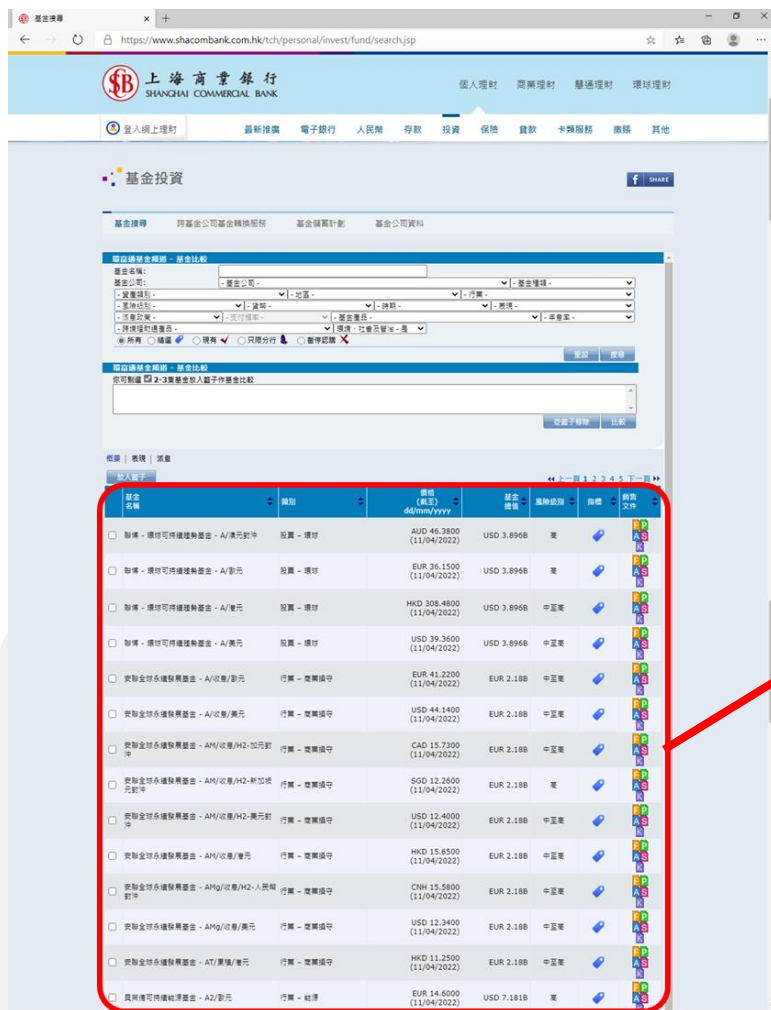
基金搜尋
https://www.shacombank.com.hk/tch/personal/invest/fund/search.jsp

上海商業銀行 SHANGHAI COMMERCIAL BANK

個人理財 商業理財 滙通理財 環球理財

登入網上理財 最新推廣 電子銀行 人民幣 存款 投資 保險 貸款 卡類服務 繳賬 其他

基金投資

SHARE

基金搜尋 跨基金公司基金轉換服務 基金儲蓄計劃 基金公司資料

篩選適合基金 - 基金比較
基金名稱:
基金公司: - 基金公司 - - 基金種類 -
- 資產類別 - - 地區 - - 行業 -
- 風險級別 - - 貨幣 - - 時期 - - 表現 -
- 派息政策 - - 支付頻率 - - 基金類別 - - 年度率 -
- 跨境理財通產品 - 環境、社會及管治 - 是
所有 精選 現有 只限分行 暫停認購

重設 搜尋

篩選適合基金 - 基金比較
您可剔選 2-3隻基金放入籃子作基金比較

從籃子移除 比較

概要 | 表現 | 派息

放入籃子

上一頁 1 2 3 4 5 下一頁

| | 基金名稱 | 類別 | 價格 (截至) dd/mm/yyyy | 基金總值 | 風險級別 | 指標 | 銷售文件 |
|---|---|---|---|---|---|---|---|
| | 聯博 - 環球可持續趨勢基金 - A/澳元對沖 | 股票 - 環球 | AUD 46.3800 (11/04/2022) | USD 3.896B | 高 | | FP AS K |
| | 聯博 - 環球可持續趨勢基金 - A/歐元 | 股票 - 環球 | EUR 36.1500 (11/04/2022) | USD 3.896B | 高 | | FP AS K |
| | 聯博 - 環球可持續趨勢基金 - A/港元 | 股票 - 環球 | HKD 308.4800 (11/04/2022) | USD 3.896B | 中至高 | | FP AS K |
| | 聯博 - 環球可持續趨勢基金 - A/美元 | 股票 - 環球 | USD 39.3600 (11/04/2022) | USD 3.896B | 中至高 | | FP AS K |
| | 安聯全球永續發展基金 - A/收息/歐元 | 行業 - 需要搵守 | EUR 41.2200 (11/04/2022) | EUR 2.18B | 中至高 | | FP AS K |
| | 安聯全球永續發展基金 - A/收息/美元 | 行業 - 需要搵守 | USD 44.1400 (11/04/2022) | EUR 2.18B | 中至高 | | FP AS K |
| | 安聯全球永續發展基金 - AM/收息/H2-加元對沖 | 行業 - 需要搵守 | CAD 15.7300 (11/04/2022) | EUR 2.18B | 中至高 | | FP AS K |
| | 安聯全球永續發展基金 - AM/收息/H2-新加坡元對沖 | 行業 - 需要搵守 | SGD 12.2600 (11/04/2022) | EUR 2.18B | 高 | | FP AS K |
| | 安聯全球永續發展基金 - AM/收息/H2-美元對沖 | 行業 - 需要搵守 | USD 12.4000 (11/04/2022) | EUR 2.18B | 中至高 | | FP AS K |
| | 安聯全球永續發展基金 - AM/收息/港元 | 行業 - 需要搵守 | HKD 15.6500 (11/04/2022) | EUR 2.18B | 中至高 | | FP AS K |
| | 安聯全球永續發展基金 - AMg/收息/H2-人民幣對沖 | 行業 - 需要搵守 | CNH 15.5800 (11/04/2022) | EUR 2.18B | 中至高 | | FP AS K |
| | 安聯全球永續發展基金 - AMg/收息/美元 | 行業 - 需要搵守 | USD 12.3400 (11/04/2022) | EUR 2.18B | 中至高 | | FP AS K |
| | 安聯全球永續發展基金 - AT/累積/港元 | 行業 - 需要搵守 | HKD 11.2500 (11/04/2022) | EUR 2.18B | 中至高 | | FP AS K |
| | 貝萊德可持續能源基金 - A2/歐元 | 行業 - 能源 | EUR 14.6000 (11/04/2022) | USD 7.181B | 高 | | FP AS K |